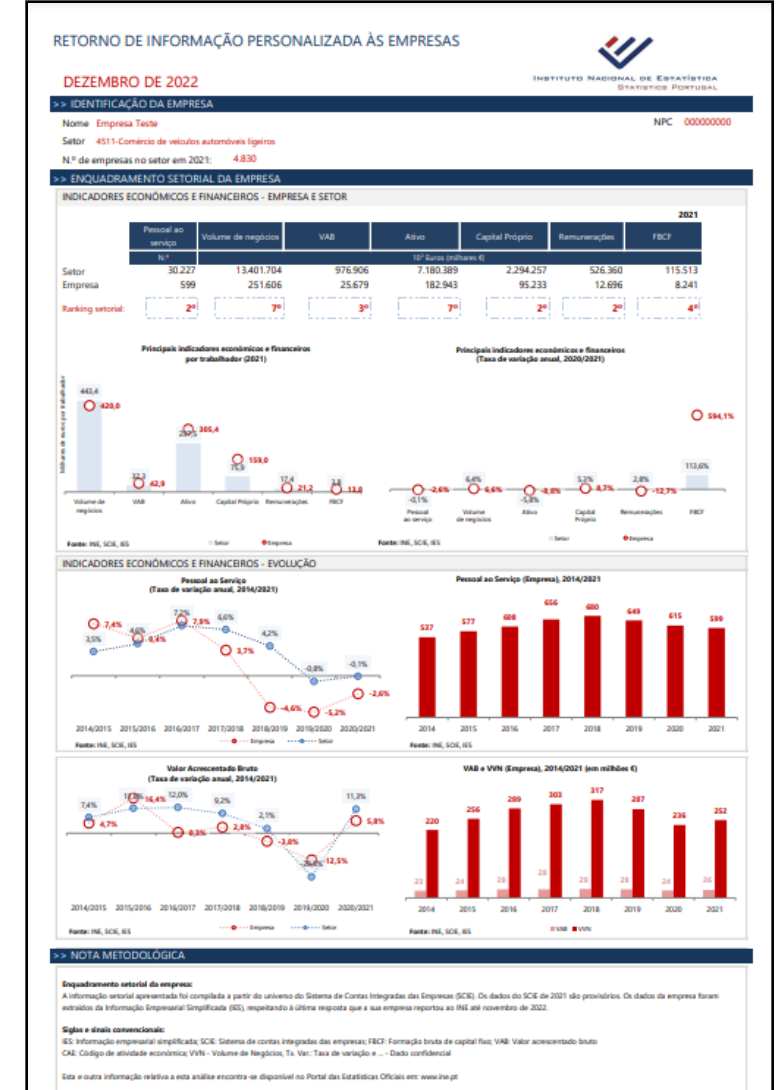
RETORNO DE INFORMAÇÃO PERSONALIZADA ÀS EMPRESAS

INSTITUTO NACIONAL DE ESTATÍSTICA
STATISTICS PORTUGAL

DEZEMBRO DE 2022

>> IDENTIFICAÇÃO DA EMPRESA

Nome Empresa Teste

NPC 000000000

Setor 4511-Comércio de veículos automóveis ligeiros

N.º de empresas no setor em 2021: 4.830

>> ENQUADRAMENTO SETORIAL DA EMPRESA

INDICADORES ECONÓMICOS E FINANCEIROS - EMPRESA E SETOR

2021

| | Pessoal ao serviço | Volume de negócios | VAB | Ativo | Capital Próprio | Remunerações | FBCF |
|---|---|---|---|---|---|---|---|
| | N.º | $10^3$ Euros (milhares €) | | | | | |
| Setor | 30.227 | 13.401.704 | 976.906 | 7.180.389 | 2.294.257 | 526.360 | 115.513 |
| Empresa | 599 | 251.606 | 25.679 | 182.943 | 95.233 | 12.696 | 8.241 |
| Ranking setorial: | 2º | 7º | 3º | 7º | 2º | 2º | 4º |

Principais indicadores económicos e financeiros por trabalhador (2021)

Milhares de euros por trabalhador

443,4
420,0
32,3
42,9
297,5
305,4
75,9
159,0
17,4
21,2
3,8
13,8

Volume de negócios
VAB
Ativo
Capital Próprio
Remunerações
FBCF

Setor
Empresa

Fonte: INE, SCIE, IES

Principais indicadores económicos e financeiros (Taxa de variação anual, 2020/2021)

594,1%
112,6%
-0,1%
-2,6%
6,4%
6,6%
-5,8%
-8,0%
5,3%
8,7%
2,8%
-12,7%

Pessoal ao serviço
Volume de negócios
Ativo
Capital Próprio
Remunerações
FBCF

Setor
Empresa

Fonte: INE, SCIE, IES

INDICADORES ECONÓMICOS E FINANCEIROS - EVOLUÇÃO

Pessoal ao Serviço (Taxa de variação anual, 2014/2021)

7,4%
3,5%
4,6%
8,4%
7,2%
7,9%
6,6%
3,7%
4,2%
-4,6%
-5,2%
-0,8%
-0,1%
-2,6%

2014/2015 2015/2016 2016/2017 2017/2018 2018/2019 2019/2020 2020/2021

Empresa
Setor

Fonte: INE, SCIE, IES

Pessoal ao Serviço (Empresa), 2014/2021

537 577 608 656 680 649 615 599

2014 2015 2016 2017 2018 2019 2020 2021

Fonte: INE, SCIE, IES

Valor Acrescentado Bruto (Taxa de variação anual, 2014/2021)

7,4%
4,7%
10,8%
16,4%
12,0%
0,3%
9,2%
2,8%
2,1%
-3,8%
-12,5%
11,3%
5,8%

2014/2015 2015/2016 2016/2017 2017/2018 2018/2019 2019/2020 2020/2021

Empresa
Setor

Fonte: INE, SCIE, IES

VAB e VVN (Empresa), 2014/2021 (em milhões €)

220 256 289 303 317 287 236 252
23 24 28 28 29 28 24 26

2014 2015 2016 2017 2018 2019 2020 2021

VAB
VVN

Fonte: INE, SCIE, IES

>> NOTA METODOLÓGICA

Enquadramento setorial da empresa:
A informação setorial apresentada foi compilada a partir do universo do Sistema de Contas Integradas das Empresas (SCIE). Os dados do SCIE de 2021 são provisórios. Os dados da empresa foram extraídos da Informação Empresarial Simplificada (IES), respeitando à última resposta que a sua empresa reportou ao INE até novembro de 2022.

Siglas e sinais convencionais:
IES: Informação empresarial simplificada; SCIE: Sistema de contas integradas das empresas; FBCF: Formação bruta de capital fixo; VAB: Valor acrescentado bruto
CAE: Código de atividade económica; VVN - Volume de Negócios, Tx. Var.: Taxa de variação e ... - Dado confidencial

Esta e outra informação relativa a esta análise encontra-se disponível no Portal das Estatísticas Oficiais em: www.ine.pt